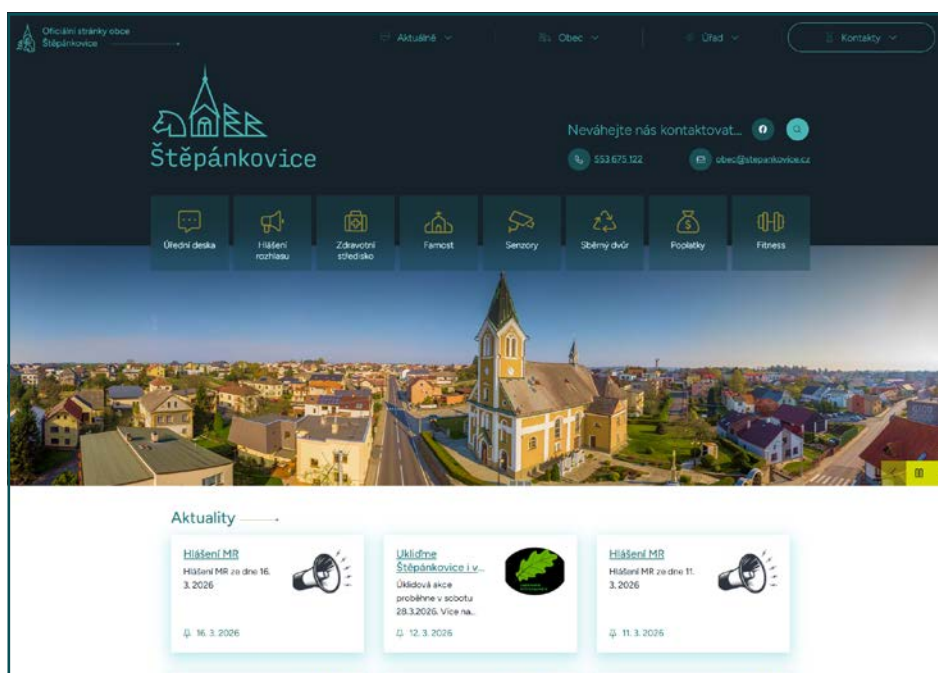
Oficiální stránky obce Štěpánkovice

Aktuálně

Obec

Úřad

Kontakty

Štěpánkovice

Neváhejte nás kontaktovat...

553 675 122

obec@stepankovice.cz

Úřední deska

Hlášení rozhlasu

Zdravotní středisko

Farnost

Senzory

Sběrný dvůr

Poplatky

Fitness

Aktuality

Hlášení MR

Hlášení MR ze dne 16. 3. 2026

16. 3. 2026

Ukliďme Štěpánkovice i v...

Úklidová akce proběhne v sobotu 28.3.2026. Více na...

12. 3. 2026

Hlášení MR

Hlášení MR ze dne 11. 3. 2026

11. 3. 2026